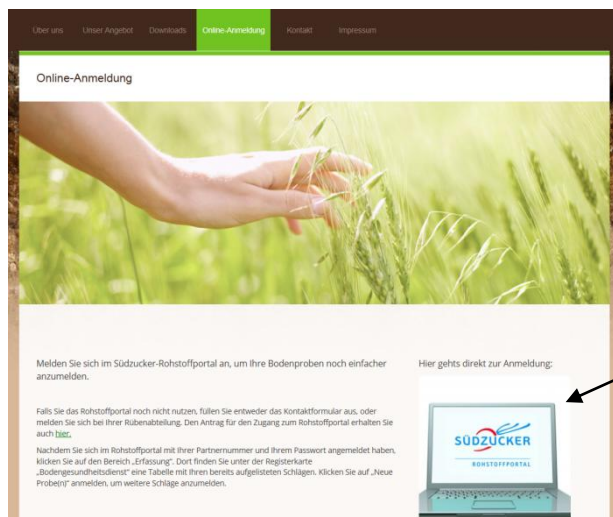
Über uns Unser Angebot Downloads Online-Anmeldung Kontakt Impressum

Online-Anmeldung

Melden Sie sich im Südzucker-Rohstoffportal an, um Ihre Bodenproben noch einfacher anzumelden.

Falls Sie das Rohstoffportal noch nicht nutzen, füllen Sie entweder das Kontaktformular aus, oder melden Sie sich bei Ihrer Rübenabteilung. Den Antrag für den Zugang zum Rohstoffportal erhalten Sie auch hier.

Nachdem Sie sich im Rohstoffportal mit Ihrer Partnernummer und Ihrem Passwort angemeldet haben, klicken Sie auf den Bereich „Erfassung". Dort finden Sie unter der Registerkarte „Bodengesundheitsdienst" eine Tabelle mit Ihren bereits aufgelisteten Schlägen. Klicken Sie auf „Neue Probe(n)" anmelden, um weitere Schläge anzumelden.

Hier gehts direkt zur Anmeldung:

SÜDZUCKER
ROHSTOFFPORTAL